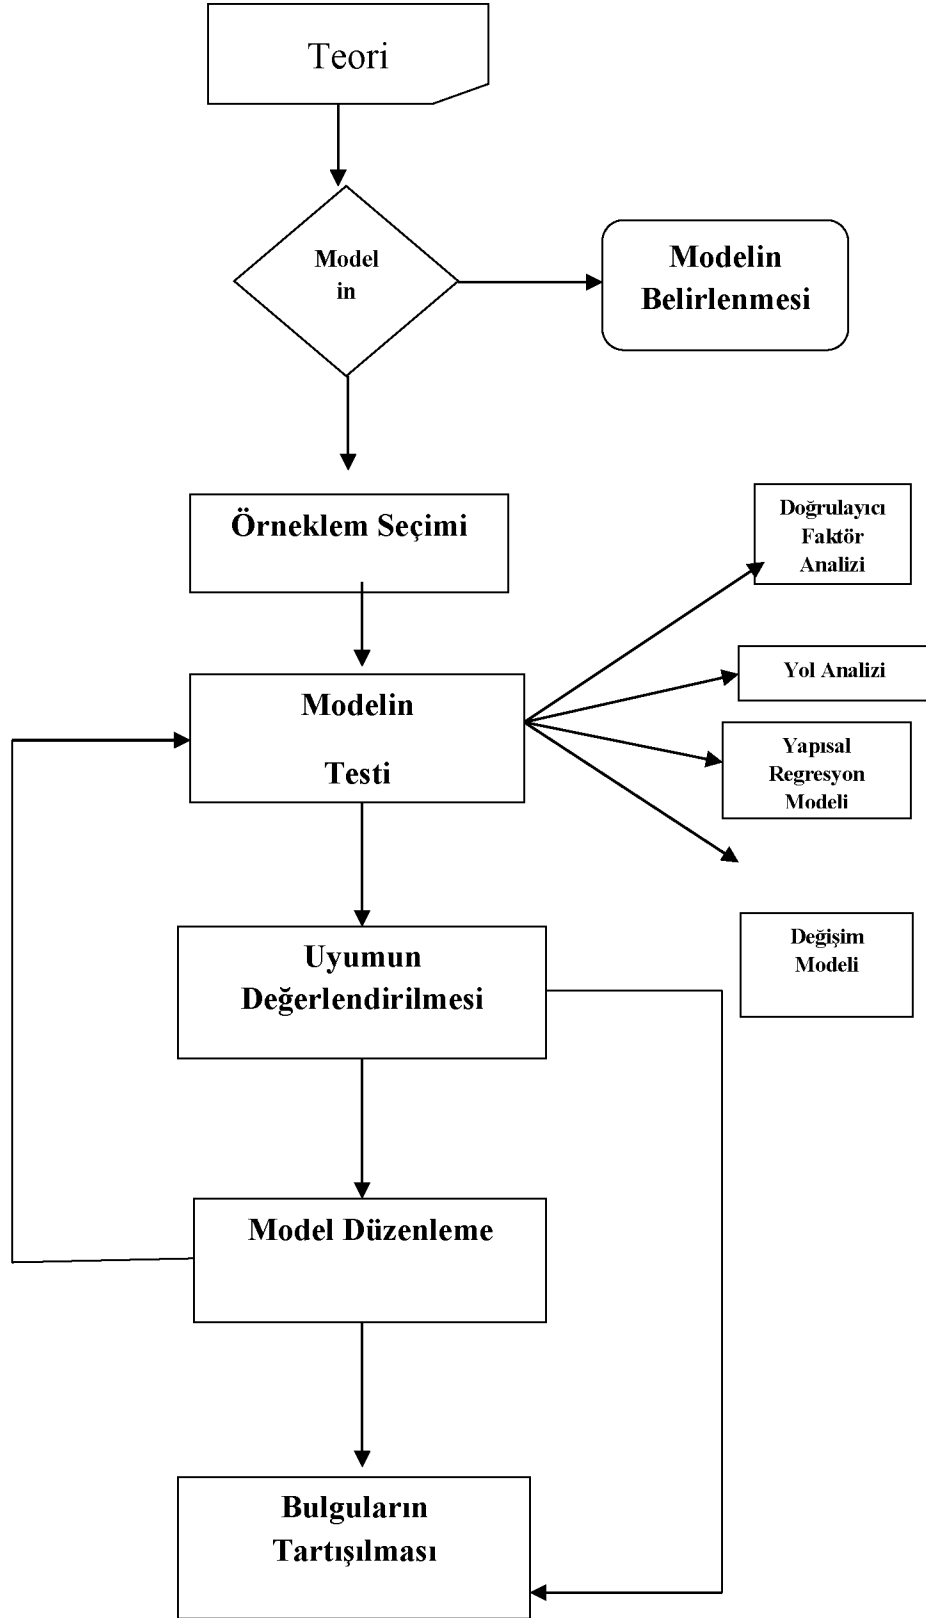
Teori

Model in

Modelin Belirlenmesi

Örneklem Seçimi

Doğrulayıcı Faktör Analizi

Yol Analizi

Modelin

Testi

Yapısal Regresyon Modeli

Değişim Modeli

Uyumun Değerlendirilmesi

Model Düzenleme

Bulguların Tartışılması